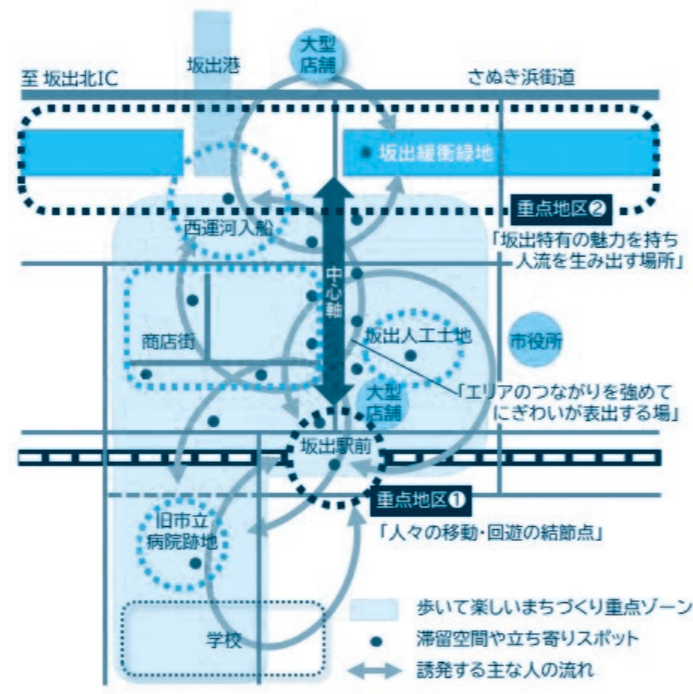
大型店舗

坂出港

至 坂出北IC

さぬき浜街道

坂出緩衝緑地

重点地区❷

西運河入船

「坂出特有の魅力を持ち人流を生み出す場所」

中心軸

商店街

坂出人工土地

市役所

大型店舗

「エリアのつながりを強めてにぎわいが表出する場」

坂出駅前

重点地区❶

「人々の移動・回遊の結節点」

旧市立病院跡地

学校

歩いて楽しいまちづくり重点ゾーン

滞留空間や立ち寄りスポット

誘発する主な人の流れ